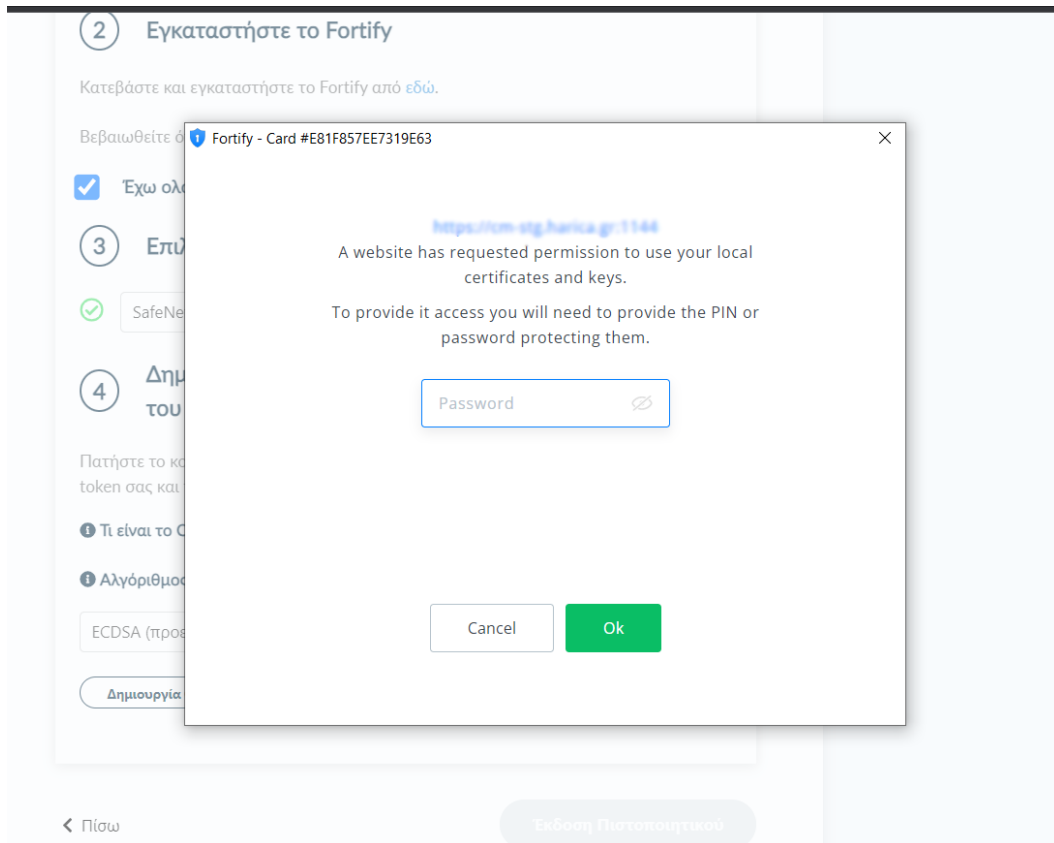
2 Εγκαταστήστε το Fortify

Κατεβάστε και εγκαταστήστε το Fortify από εδώ.

Βεβαιωθείτε ό

Έχω ολ

3 Επι

SafeNe

4 Δημ του

Πατήστε το κ token σας και

Τι είναι το C

Αλγόριθμος

ECDSA (προ

Δημιουργία

< Πίσω

Έκδοση Πιστοποιητικού

Fortify - Card #E81F857EE7319E63

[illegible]

A website has requested permission to use your local certificates and keys.

To provide it access you will need to provide the PIN or password protecting them.

Password

Cancel

Ok